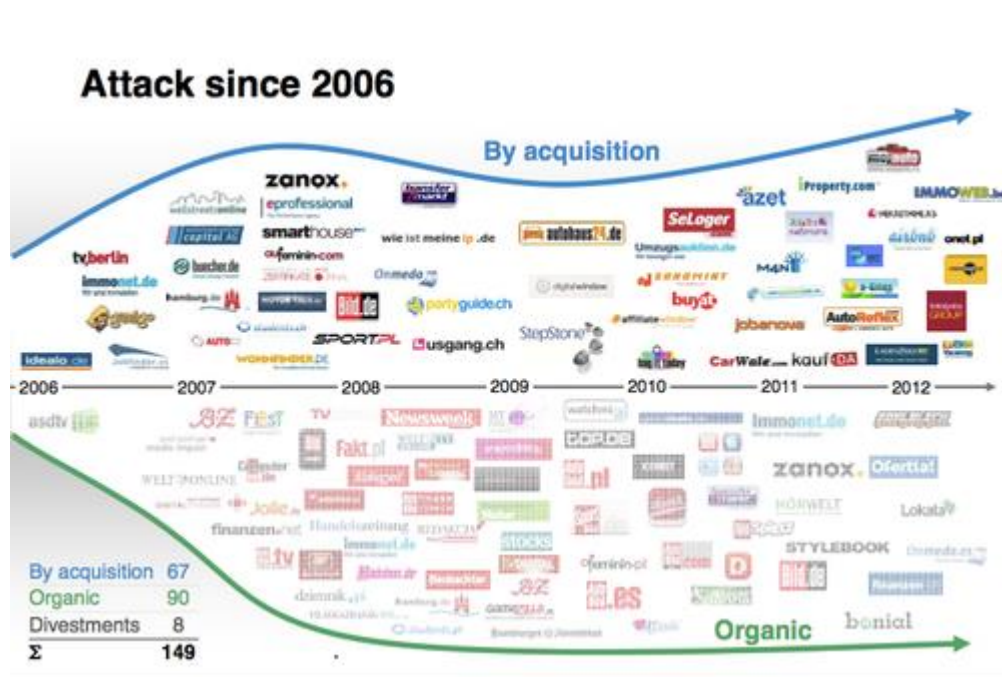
Attack since 2006

By acquisition

tv.berlin
immonet.de
idealo.de
capital.de
buecher.de
hamburg.de
zanox.
eprofessional
smarthouse
aufeminin.com
Bild.de
SPORT.PL
WOHNFINDER.DE
wie ist meine ip .de
Onmeda
partyguide.ch
usgang.ch
autohaus24.de
StepStone
digitalwindow
SeLoger
Umzugsauktion.de
buy.at
affiliatewindow
azet
iProperty.com
M4N
jobanova
CarWale.com
kauf DA
AutoRefleX
IMMOWEB
onet.pl

2006 2007 2008 2009 2010 2011 2012

asdtv
BZ
FEST
TV
Newsweek
Fakt.pl
WELT ONLINE
Jolie
finanzen.net
Handelszeitung
immonet.de
auto.pl
Bild.de
Immonet.de
zanox.
Ofertia!
STYLEBOOK
Lokalo
bonial
dziennik.pl
hamburg.de
aufeminin.pl
BZ
Onmeda.es

By acquisition 67
Organic 90
Divestments 8
Σ 149

Organic